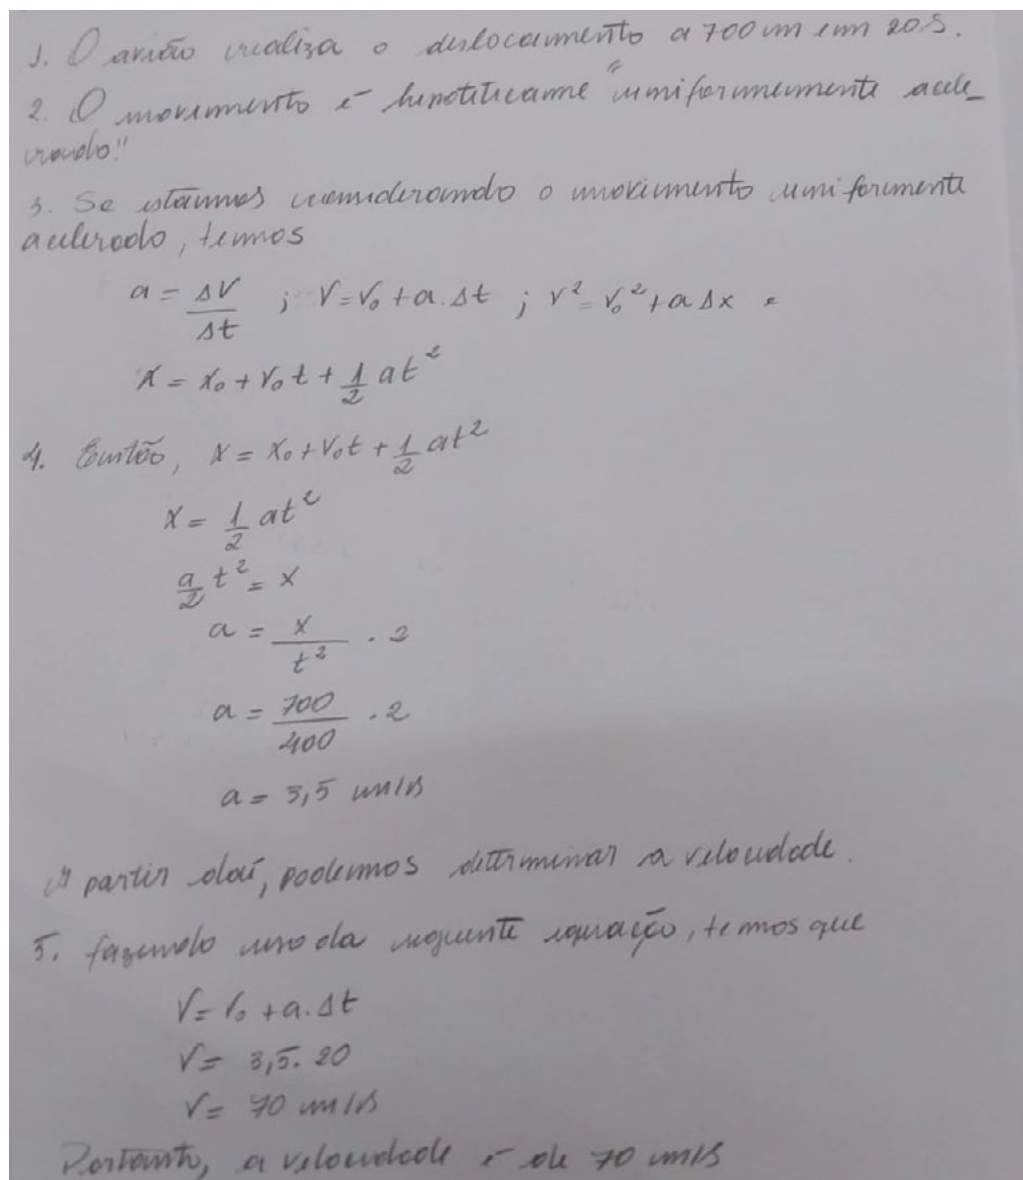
1. O avião realiza o deslocamento a 700 m em 20 s.

2. O movimento é hipoteticamente "uniformemente acelerado!"

3. Se estamos considerando o movimento uniformemente acelerado, temos

$a = \frac{\Delta V}{\Delta t}$ ; $V = V_0 + a.\Delta t$ ; $V^2 = V_0^2 + a\Delta x$ e

$X = X_0 + V_0 t + \frac{1}{2} at^2$

4. Então, $X = X_0 + V_0 t + \frac{1}{2} at^2$

$X = \frac{1}{2} at^2$

$\frac{a}{2} t^2 = X$

$a = \frac{X}{t^2} . 2$

$a = \frac{700}{400} . 2$

$a = 3,5$ m/s

A partir daí, podemos determinar a velocidade.

5. fazendo uso da seguinte equação, temos que

$V = V_0 + a.\Delta t$

$V = 3,5. 20$

$V = 70$ m/s

Portanto, a velocidade é de 70 m/s